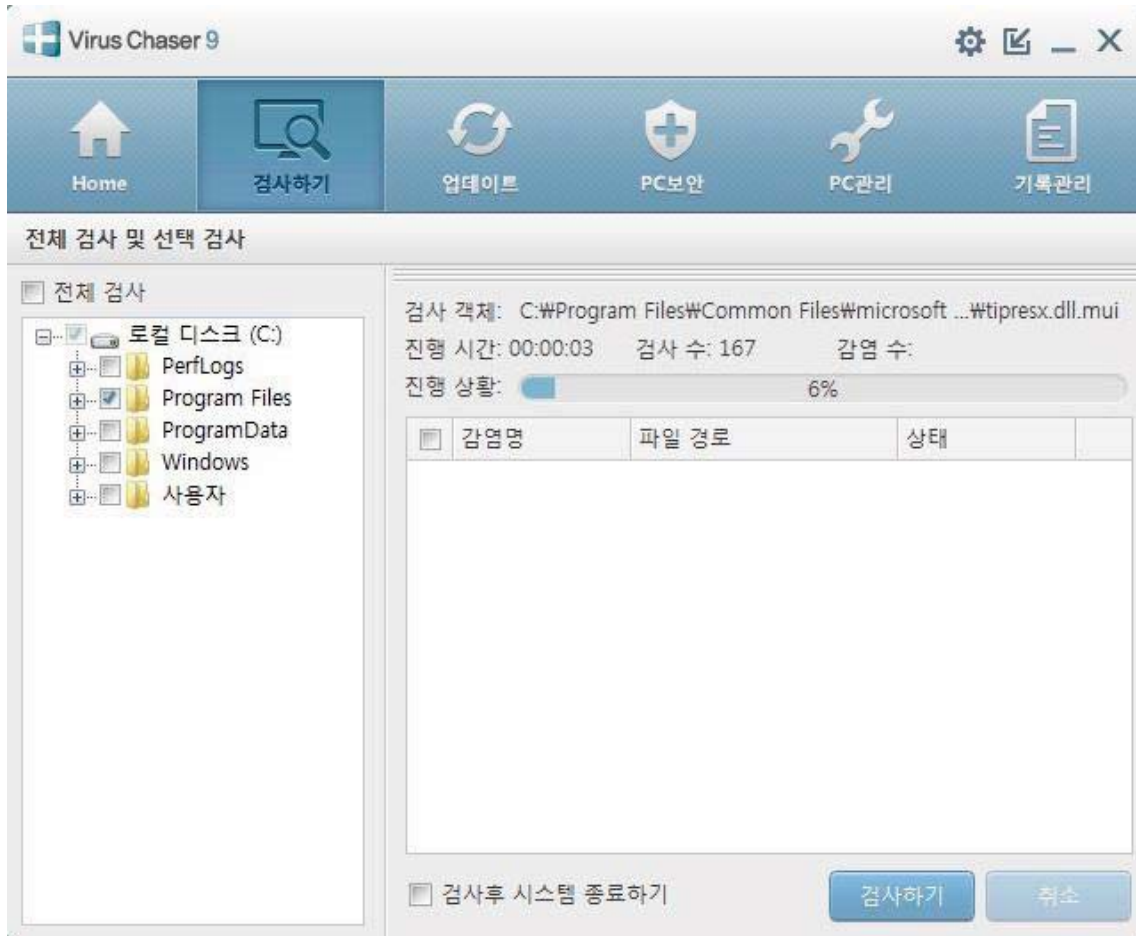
Virus Chaser 9

Home
검사하기
업데이트
PC보안
PC관리
기록관리

전체 검사 및 선택 검사

전체 검사
로컬 디스크 (C:)
PerfLogs
Program Files
ProgramData
Windows
사용자

검사 객체: C:₩Program Files₩Common Files₩microsoft ...₩tipresx.dll.mui
진행 시간: 00:00:03 검사 수: 167 감염 수:
진행 상황: 6%

| 감염명 | 파일 경로 | 상태 |
|---|---|---|

검사후 시스템 종료하기
검사하기
취소